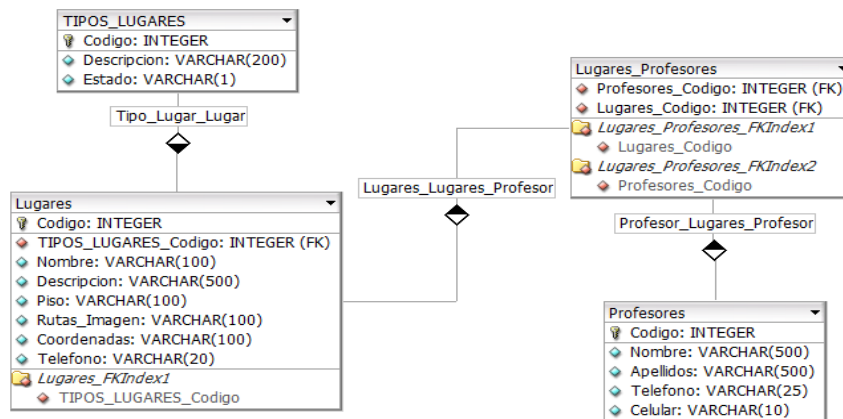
TIPOS_LUGARES
Codigo: INTEGER
Descripcion: VARCHAR(200)
Estado: VARCHAR(1)

Tipo_Lugar_Lugar

Lugares
Codigo: INTEGER
TIPOS_LUGARES_Codigo: INTEGER (FK)
Nombre: VARCHAR(100)
Descripcion: VARCHAR(500)
Piso: VARCHAR(100)
Rutas_Imagen: VARCHAR(100)
Coordenadas: VARCHAR(100)
Telefono: VARCHAR(20)
Lugares_FKIndex1
TIPOS_LUGARES_Codigo

Lugares_Lugares_Profesor

Lugares_Profesores
Profesores_Codigo: INTEGER (FK)
Lugares_Codigo: INTEGER (FK)
Lugares_Profesores_FKIndex1
Lugares_Codigo
Lugares_Profesores_FKIndex2
Profesores_Codigo

Profesor_Lugares_Profesor

Profesores
Codigo: INTEGER
Nombre: VARCHAR(500)
Apellidos: VARCHAR(500)
Telefono: VARCHAR(25)
Celular: VARCHAR(10)